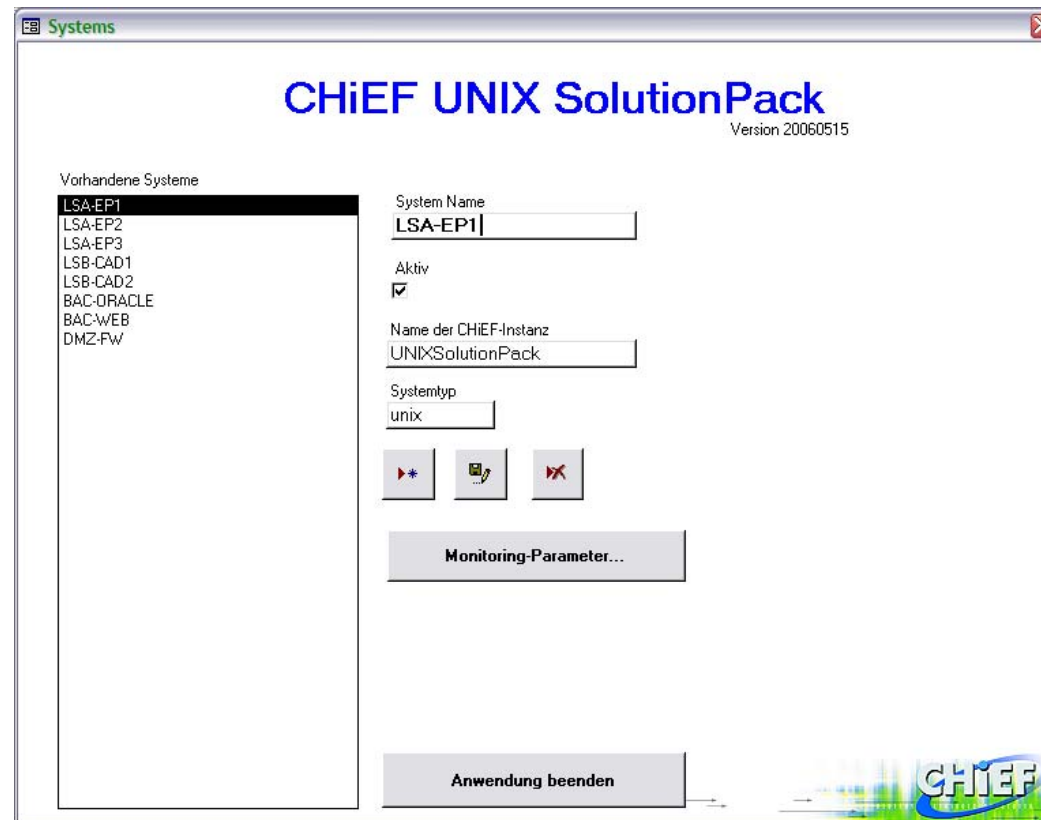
Systems

CHiEF UNIX SolutionPack
Version 20060515

Vorhandene Systeme
LSA-EP1
LSA-EP2
LSA-EP3
LSB-CAD1
LSB-CAD2
BAC-ORACLE
BAC-WEB
DMZ-FW

System Name
LSA-EP1

Aktiv
☑

Name der CHiEF-Instanz
UNIXSolutionPack

Systemtyp
unix

Monitoring-Parameter...

Anwendung beenden

CHiEF